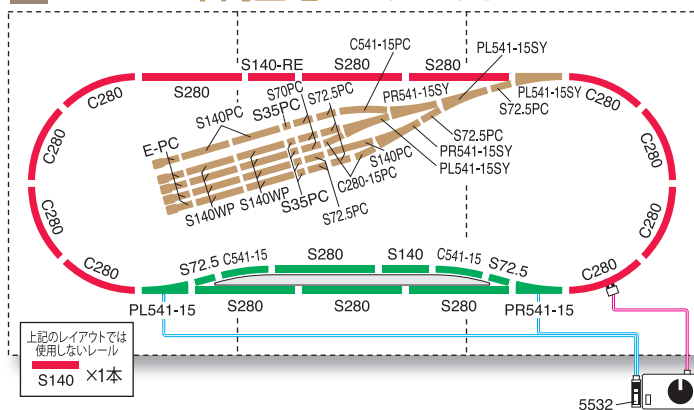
S140-RE
S280
S280
C541-15PC
PL541-15SY
C280
S280
S70PC
S72.5PC
PR541-15SY
PL541-15SY
C280
S140PC
S35PC
S72.5PC
E-PC
C280
S72.5PC
C280
PR541-15SY
S140PC
PL541-15SY
C280-15PC
S140WP
S140WP
S35PC
S72.5PC
C280
C280
S72.5
C541-15
S280
S140
C541-15
S72.5
C280
C280
S280
S280
S280
PL541-15
PR541-15
上記のレイアウトでは使用しないレール
S140
×1本
5532